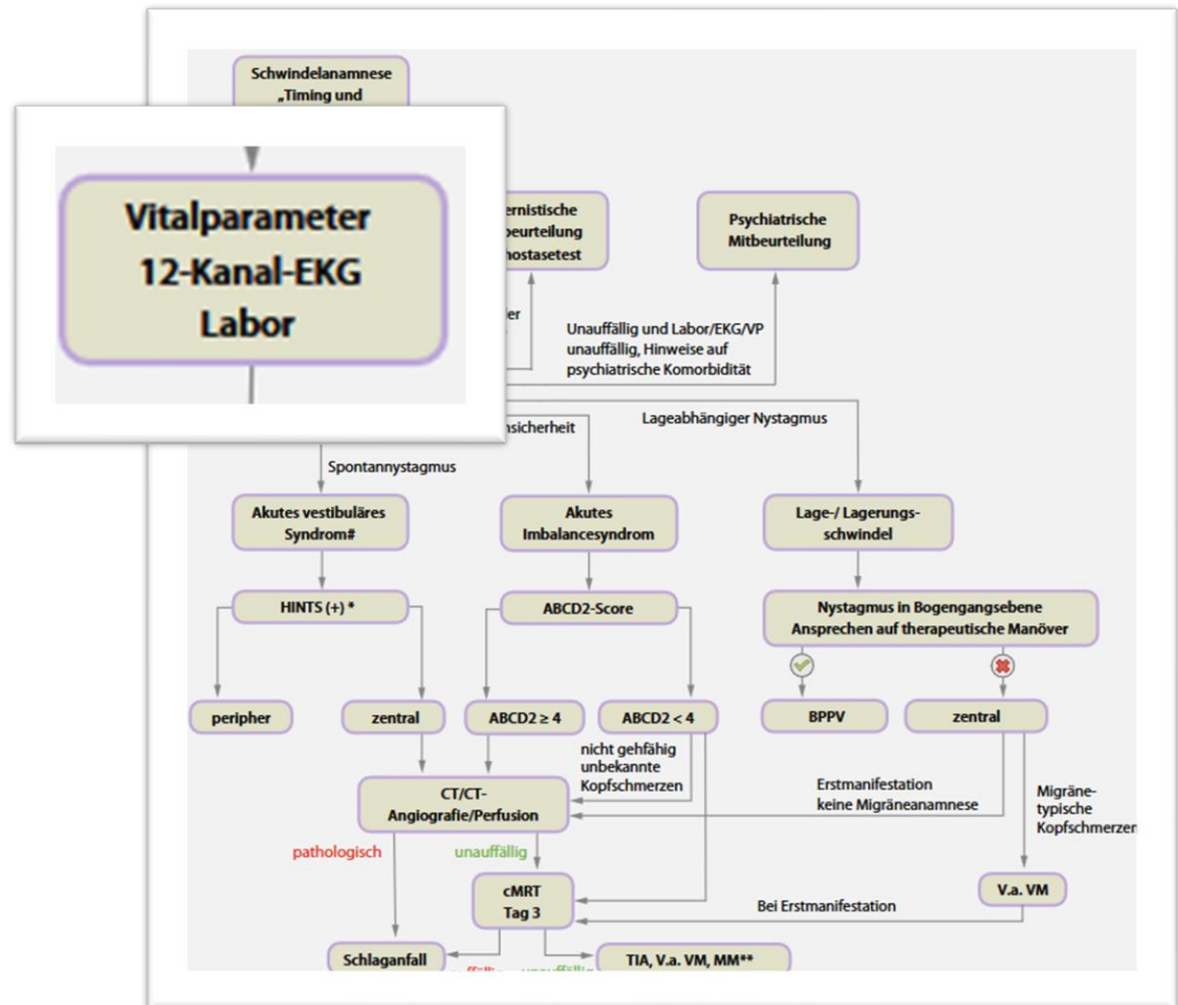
Schwindelanamnese „Timing und

Vitalparameter
12-Kanal-EKG
Labor

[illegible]ernistische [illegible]beurteilung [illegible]hostasetest

Psychiatrische Mitbeurteilung

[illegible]er

Unauffällig und Labor/EKG/VP unauffällig, Hinweise auf psychiatrische Komorbidität

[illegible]nsicherheit

Lageabhängiger Nystagmus

Spontannystagmus

Akutes vestibuläres Syndrom#

Akutes Imbalancesyndrom

Lage-/ Lagerungs-schwindel

HINTS (+) *

ABCD2-Score

Nystagmus in Bogengangsebene
Ansprechen auf therapeutische Manöver

peripher

zentral

ABCD2 ≥ 4

ABCD2 < 4

BPPV

zentral

nicht gehfähig
unbekannte
Kopfschmerzen

CT/CT-Angiografie/Perfusion

Erstmanifestation
keine Migräneanamnese

Migräne-typische Kopfschmerzen

pathologisch

unauffällig

cMRT
Tag 3

V.a. VM

Bei Erstmanifestation

Schlaganfall

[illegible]

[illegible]

TIA, V.a. VM, MM**